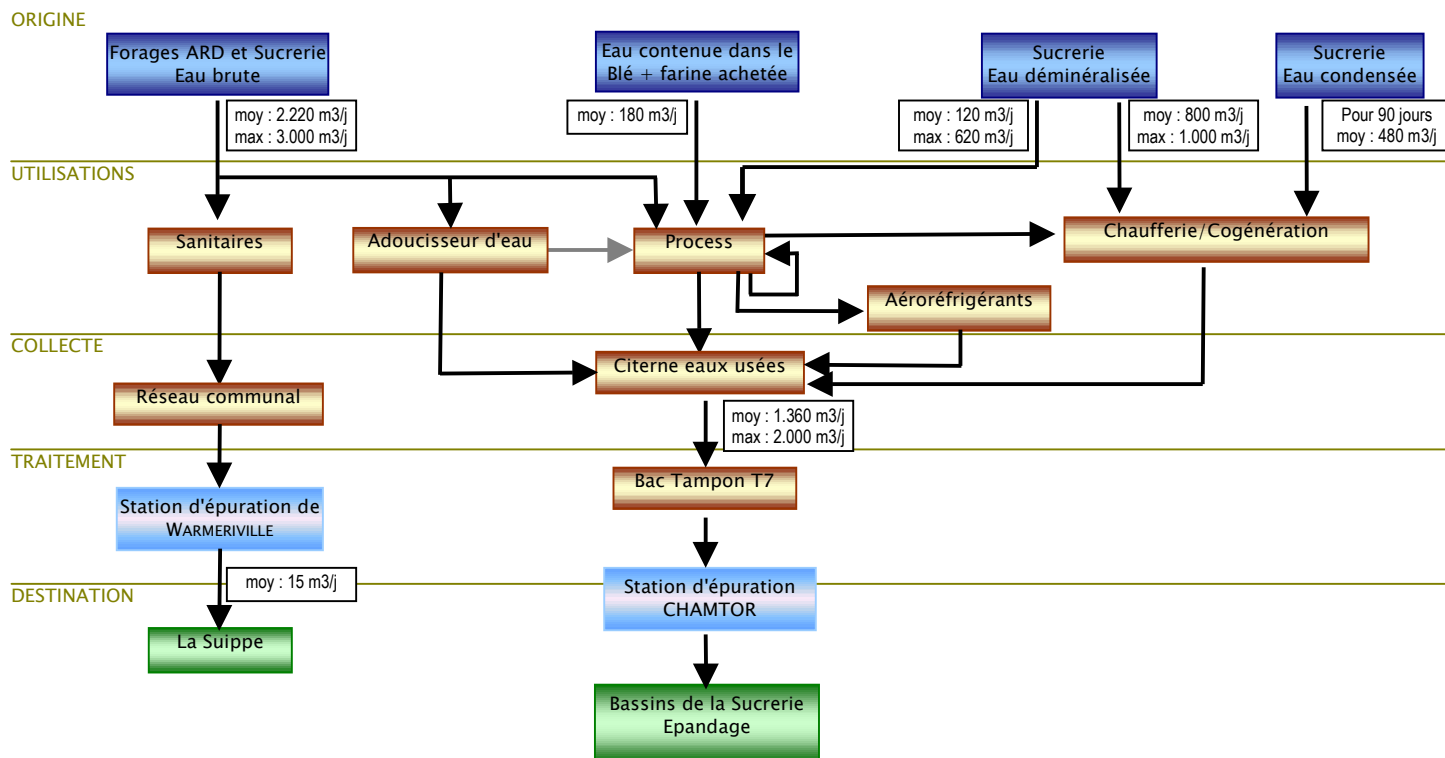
ORIGINE

Forages ARD et Sucrerie
Eau brute

moy : 2.220 m3/j
max : 3.000 m3/j

Eau contenue dans le Blé + farine achetée

moy : 180 m3/j

Sucrerie
Eau déminéralisée

moy : 120 m3/j
max : 620 m3/j

moy : 800 m3/j
max : 1.000 m3/j

Sucrerie
Eau condensée

Pour 90 jours
moy : 480 m3/j

UTILISATIONS

Sanitaires

Adoucisseur d'eau

Process

Chaufferie/Cogénération

Aéroréfrigérants

COLLECTE

Réseau communal

Citerne eaux usées

moy : 1.360 m3/j
max : 2.000 m3/j

TRAITEMENT

Station d'épuration de WARMERIVILLE

Bac Tampon T7

DESTINATION

moy : 15 m3/j

Station d'épuration CHAMTOR

La Suippe

Bassins de la Sucrerie
Epandage